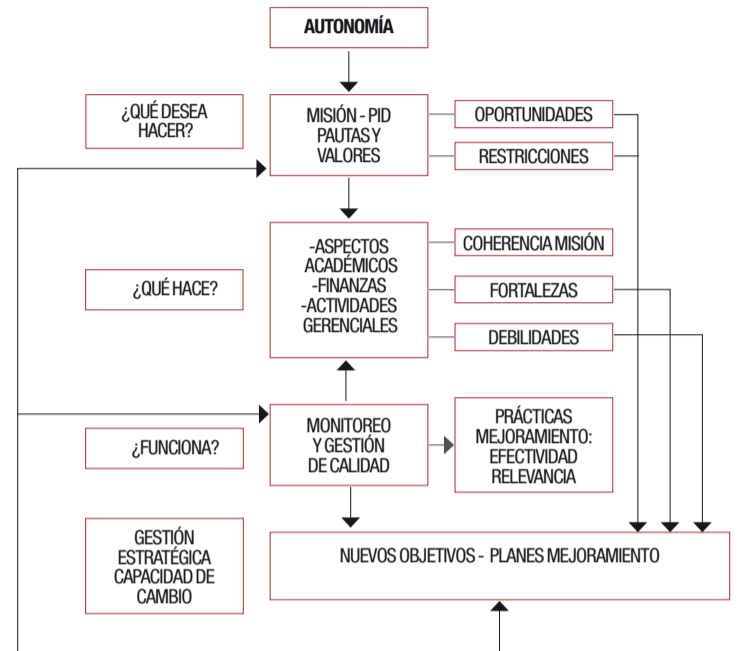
AUTONOMÍA

¿QUÉ DESEA HACER?

MISIÓN - PID PAUTAS Y VALORES

OPORTUNIDADES

RESTRICCIONES

¿QUÉ HACE?

-ASPECTOS ACADÉMICOS -FINANZAS -ACTIVIDADES GERENCIALES

COHERENCIA MISIÓN

FORTALEZAS

DEBILIDADES

¿FUNCIONA?

MONITOREO Y GESTIÓN DE CALIDAD

PRÁCTICAS MEJORAMIENTO: EFECTIVIDAD RELEVANCIA

GESTIÓN ESTRATÉGICA CAPACIDAD DE CAMBIO

NUEVOS OBJETIVOS - PLANES MEJORAMIENTO